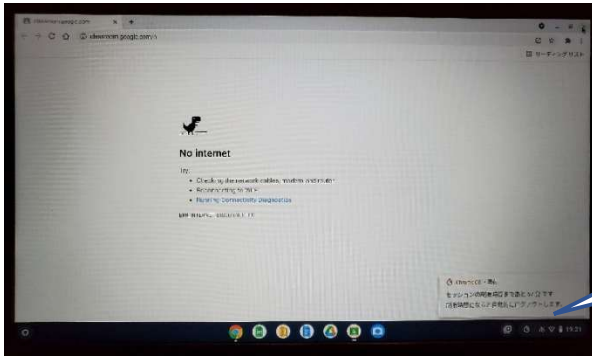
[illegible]
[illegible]

リーディングリスト

No internet

Try:

Checking the network cables, modem and router

Reconnecting to Wi-Fi

Running Connectivity Diagnostics

ERR_INTERNET_DISCONNECTED

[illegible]

セッションの制限時間まであと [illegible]

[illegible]

19:21